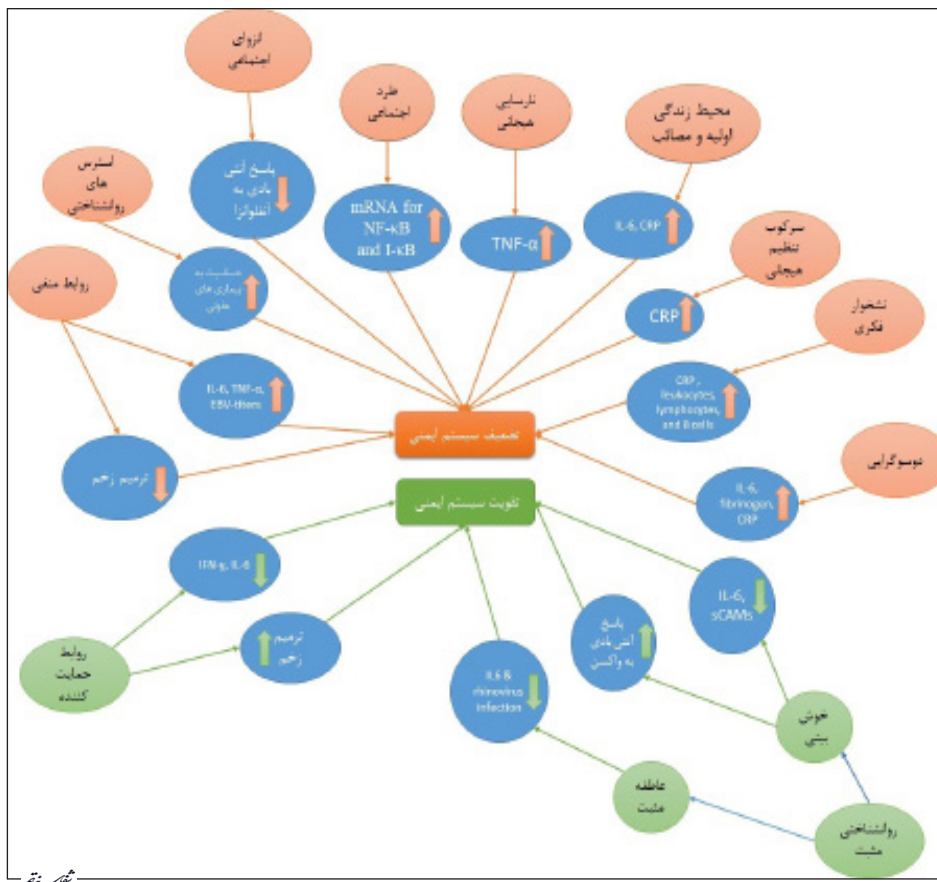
انزوای اجتماعی

طرد اجتماعی

نارسایی هیجانی

محیط زندگی اولیه و مصائب

استرس های روانشناختی

پاسخ آنتی بادی به آنفلوانزا

mRNA for NF-κB and I-κB

TNF-α

IL-6, CRP

سرکوب تنظیم هیجانی

روابط منفی

حساسیت به بیماری های عفونی

CRP

نشخوار فکری

IL-6, TNF-α, EBV-titers

CRP, leukocytes, lymphocytes, and B cells

تضعیف سیستم ایمنی

ترمیم زخم

خودشیفتگی

تقویت سیستم ایمنی

IL-6, fibrinogen, CRP

IFN-g, IL-6

IL-6, sCAMs

پاسخ آنتی بادی به واکسن

روابط حمایت کننده

ترمیم زخم

IL-6 & rhinovirus infection

خوش بینی

عاطفه مثبت

روانشناختی مثبت